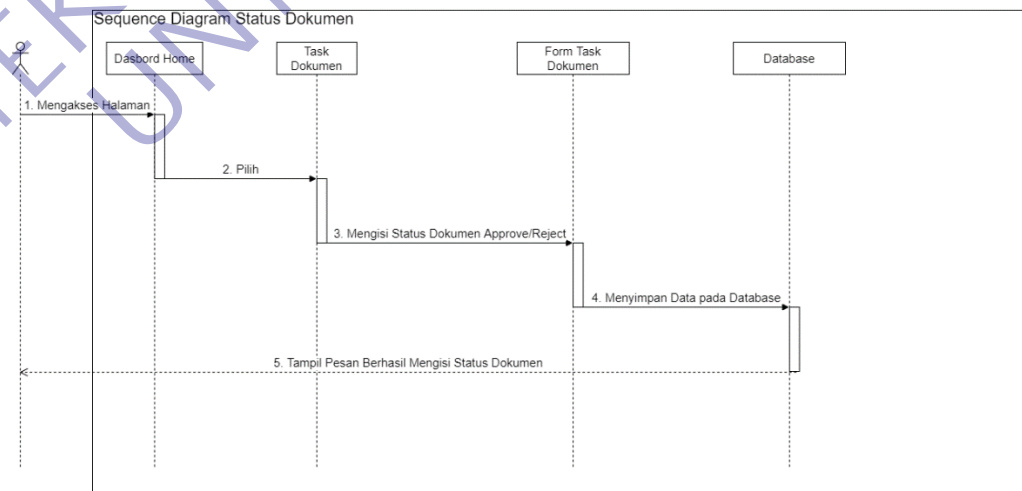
Sequence Diagram Status Dokumen

Dasbord Home

Task Dokumen

Form Task Dokumen

Database

1. Mengakses Halaman

2. Pilih

3. Mengisi Status Dokumen Approve/Reject

4. Menyimpan Data pada Database

5. Tampil Pesan Berhasil Mengisi Status Dokumen